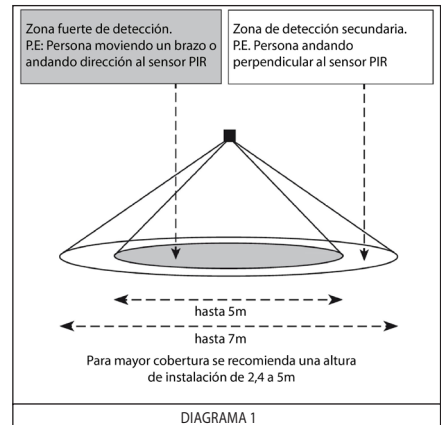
Zona fuerte de detección.
P.E: Persona moviendo un brazo o andando dirección al sensor PIR

Zona de detección secundaria.
P.E. Persona andando perpendicular al sensor PIR

hasta 5m

hasta 7m

Para mayor cobertura se recomienda una altura de instalación de 2,4 a 5m

DIAGRAMA 1